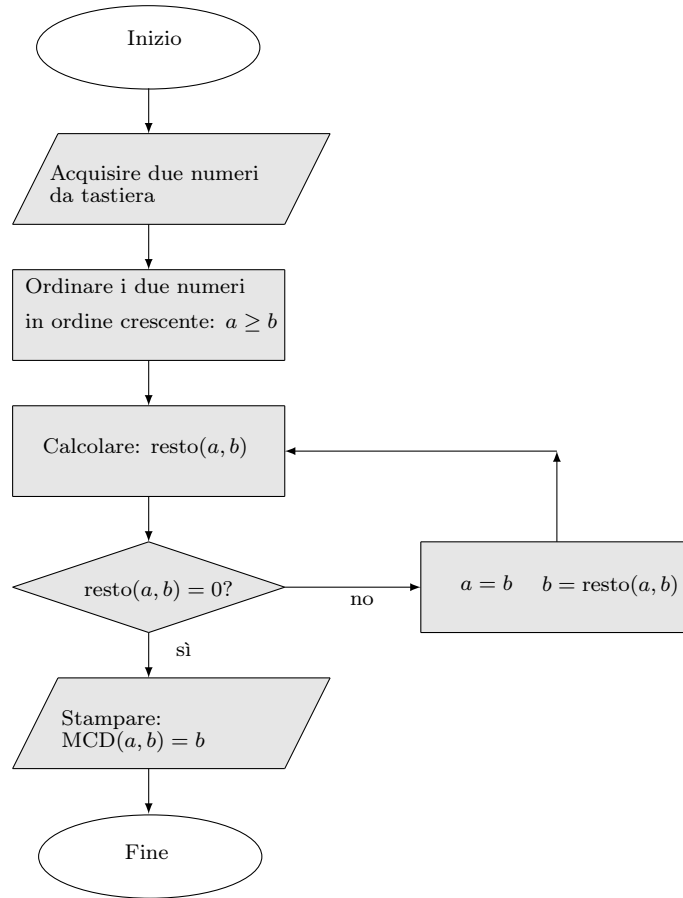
Inizio

Acquisire due numeri da tastiera

Ordinare i due numeri in ordine crescente: $a \geq b$

Calcolare: $\text{resto}(a, b)$

$\text{resto}(a, b) = 0$?

no

$a = b \quad b = \text{resto}(a, b)$

sì

Stampare: $\text{MCD}(a, b) = b$

Fine